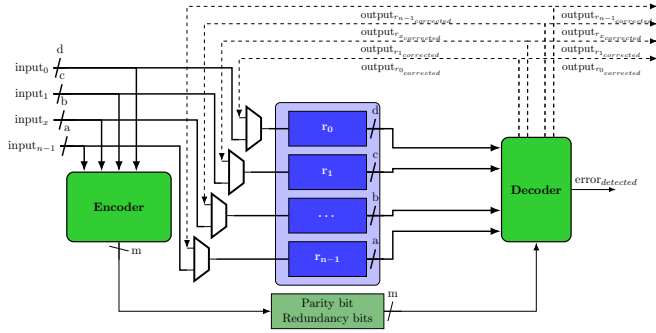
output$_{r_{n-1}corrected}$
output$_{r_{x}corrected}$
output$_{r_{1}corrected}$
output$_{r_{0}corrected}$

output$_{r_{n-1}corrected}$
output$_{r_{x}corrected}$
output$_{r_{1}corrected}$
output$_{r_{0}corrected}$

d
input$_0$
c
input$_1$
b
input$_x$
a
input$_{n-1}$

$\mathbf{r_0}$
d
$\mathbf{r_1}$
c
...
b
$\mathbf{r_{n-1}}$
a

Encoder
m

Decoder
error$_{detected}$

Parity bit
Redundancy bits
m